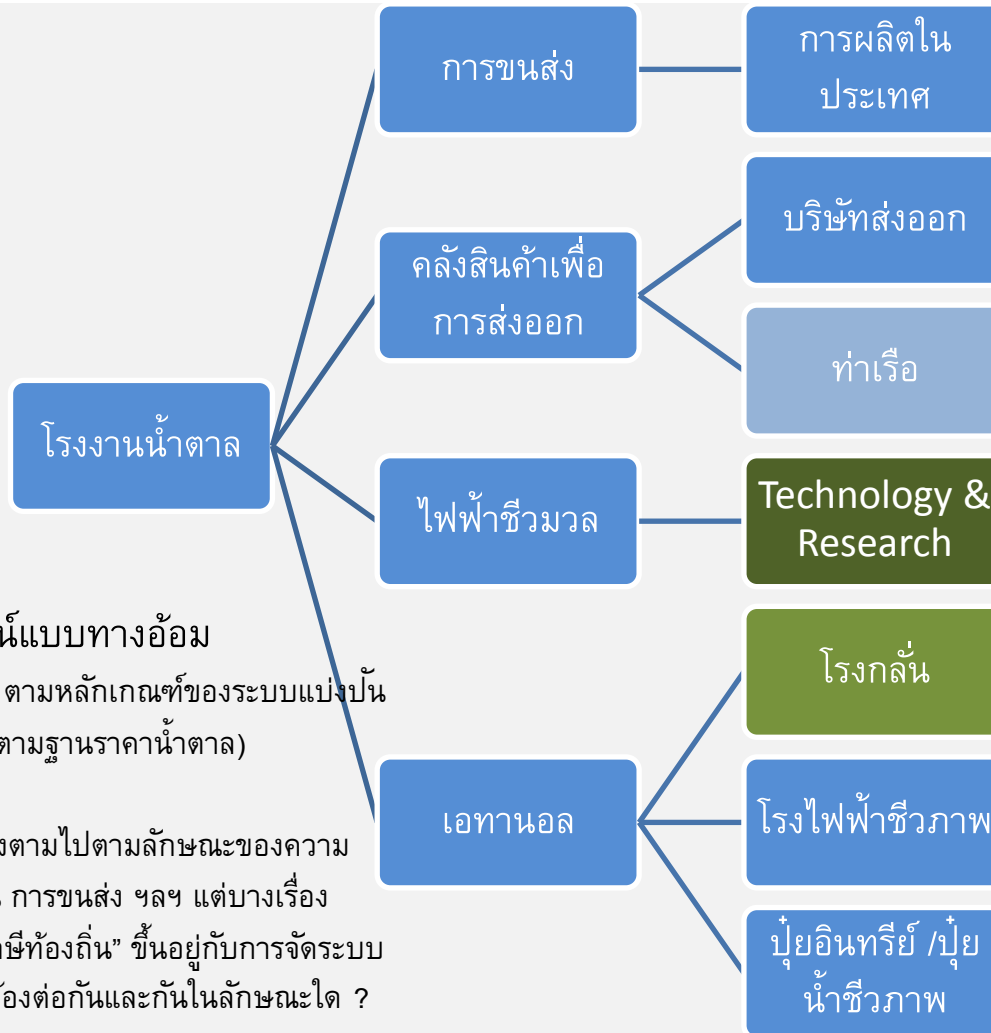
การขนส่ง

การผลิตในประเทศ

คลังสินค้าเพื่อการส่งออก

บริษัทส่งออก

ท่าเรือ

โรงงานน้ำตาล

ไฟฟ้าชีวมวล

Technology & Research

น์แบบทางอ้อม

ตามหลักเกณฑ์ของระบบแบ่งปัน

ตามฐานราคาน้ำตาล)

โรงกลั่น

เอทานอล

โรงไฟฟ้าชีวภาพ

งตามไปตามลักษณะของความ

. การขนส่ง ฯลฯ แต่บางเรื่อง

ษีท้องถิ่น" ขึ้นอยู่กับการจัดระบบ

องต่อกันและกันในลักษณะใด ?

ปุ๋ยอินทรีย์ /ปุ๋ยน้ำชีวภาพ